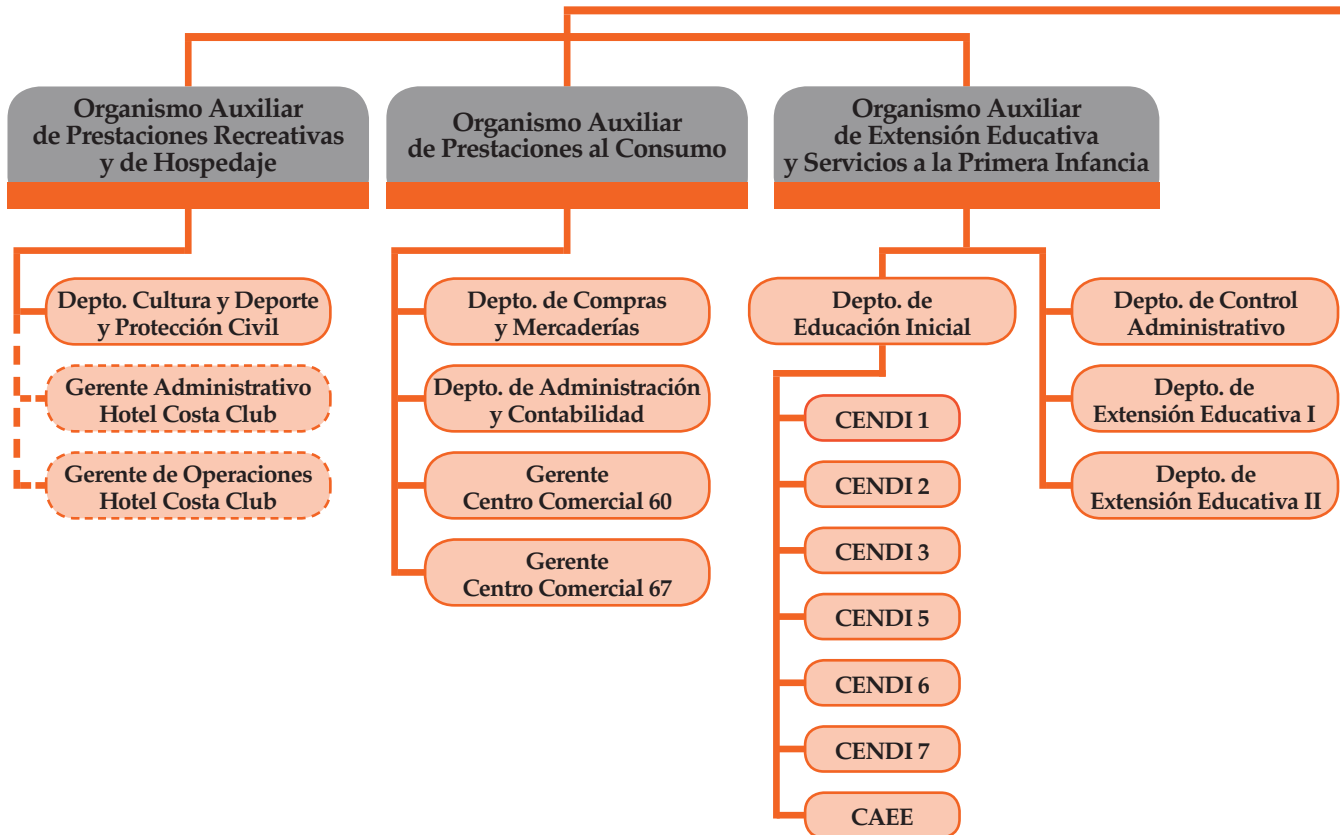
Organismo Auxiliar de Prestaciones Recreativas y de Hospedaje

Depto. Cultura y Deporte y Protección Civil

Gerente Administrativo Hotel Costa Club

Gerente de Operaciones Hotel Costa Club

Organismo Auxiliar de Prestaciones al Consumo

Depto. de Compras y Mercaderías

Depto. de Administración y Contabilidad

Gerente Centro Comercial 60

Gerente Centro Comercial 67

Organismo Auxiliar de Extensión Educativa y Servicios a la Primera Infancia

Depto. de Educación Inicial

CENDI 1

CENDI 2

CENDI 3

CENDI 5

CENDI 6

CENDI 7

CAEE

Depto. de Control Administrativo

Depto. de Extensión Educativa I

Depto. de Extensión Educativa II